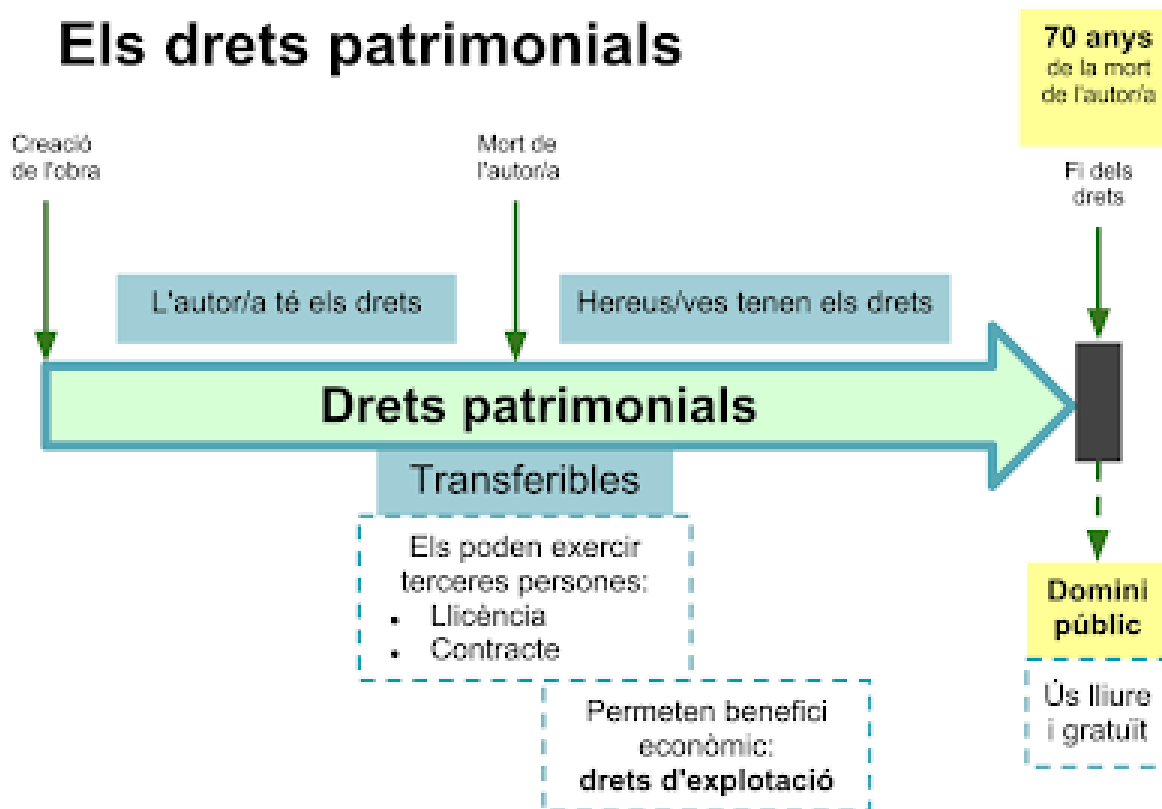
Els drets patrimonials

70 anys de la mort de l'autor/a

Creació de l'obra

Mort de l'autor/a

Fi dels drets

L'autor/a té els drets

Hereus/ves tenen els drets

Drets patrimonials

Transferibles

Els poden exercir terceres persones:
- Llicència
- Contracte

Permeten benefici econòmic: drets d'explotació

Domini públic

Ús lliure i gratuït